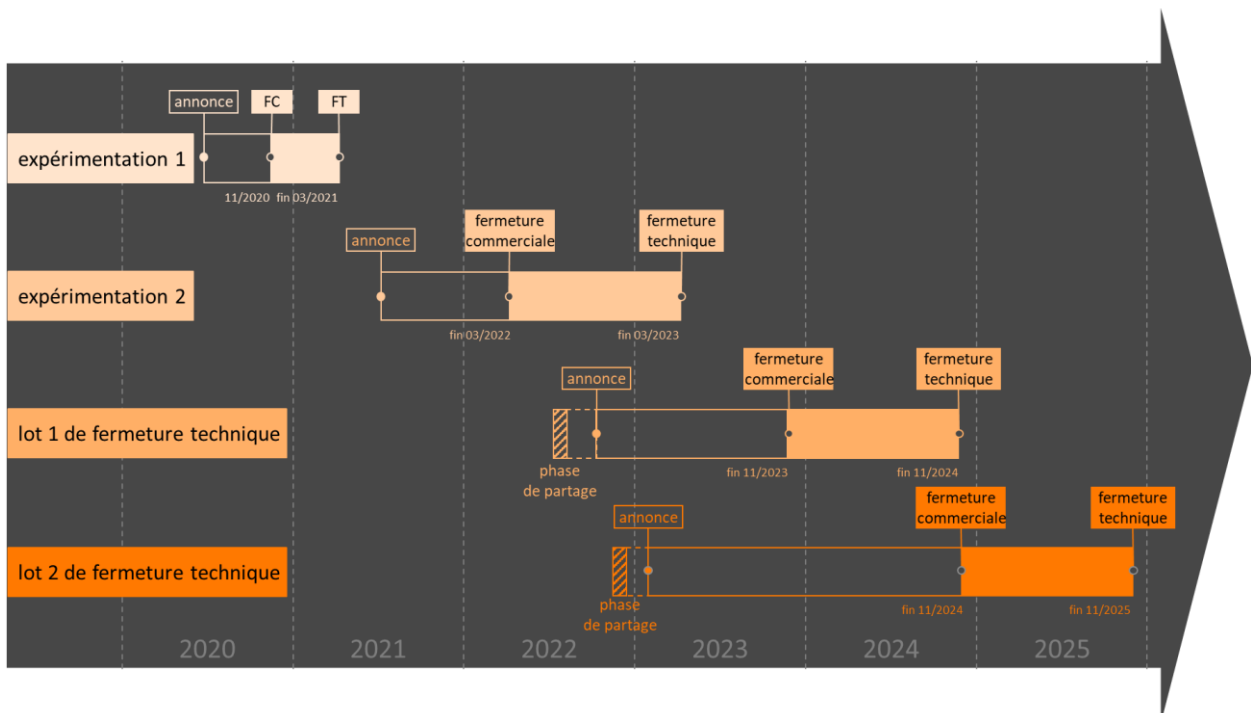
annonce FC FT

expérimentation 1

11/2020 fin 03/2021

annonce

fermeture commerciale

fermeture technique

expérimentation 2

fin 03/2022 fin 03/2023

annonce

fermeture commerciale

fermeture technique

lot 1 de fermeture technique

phase de partage

fin 11/2023 fin 11/2024

annonce

fermeture commerciale

fermeture technique

lot 2 de fermeture technique

phase de partage

fin 11/2024 fin 11/2025

2020 2021 2022 2023 2024 2025